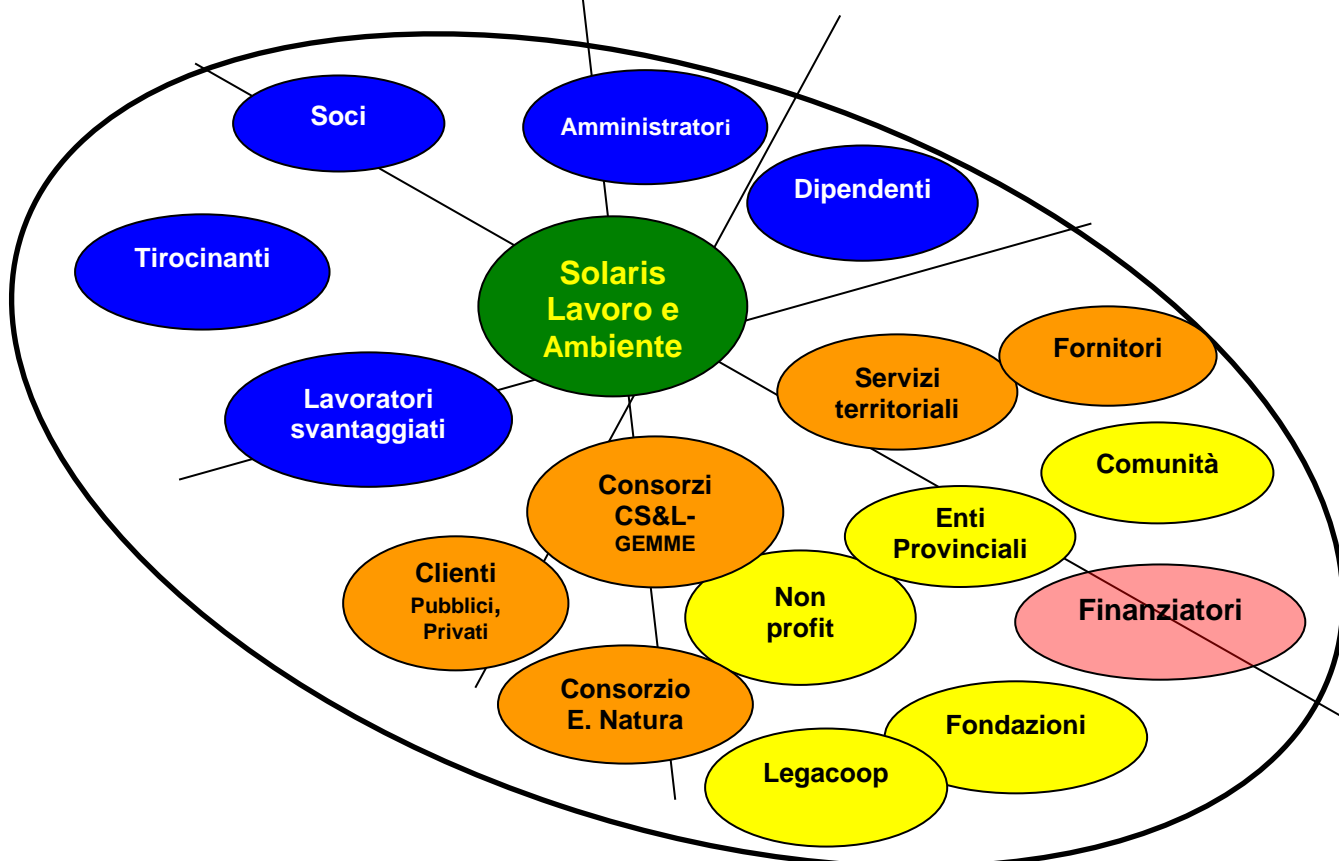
Soci

Amministratori

Dipendenti

Tirocinanti

Solaris Lavoro e Ambiente

Fornitori

Servizi territoriali

Lavoratori svantaggiati

Comunità

Consorzi CS&L-GEMME

Enti Provinciali

Clienti Pubblici, Privati

Non profit

Finanziatori

Consorzio E. Natura

Fondazioni

Legacoop